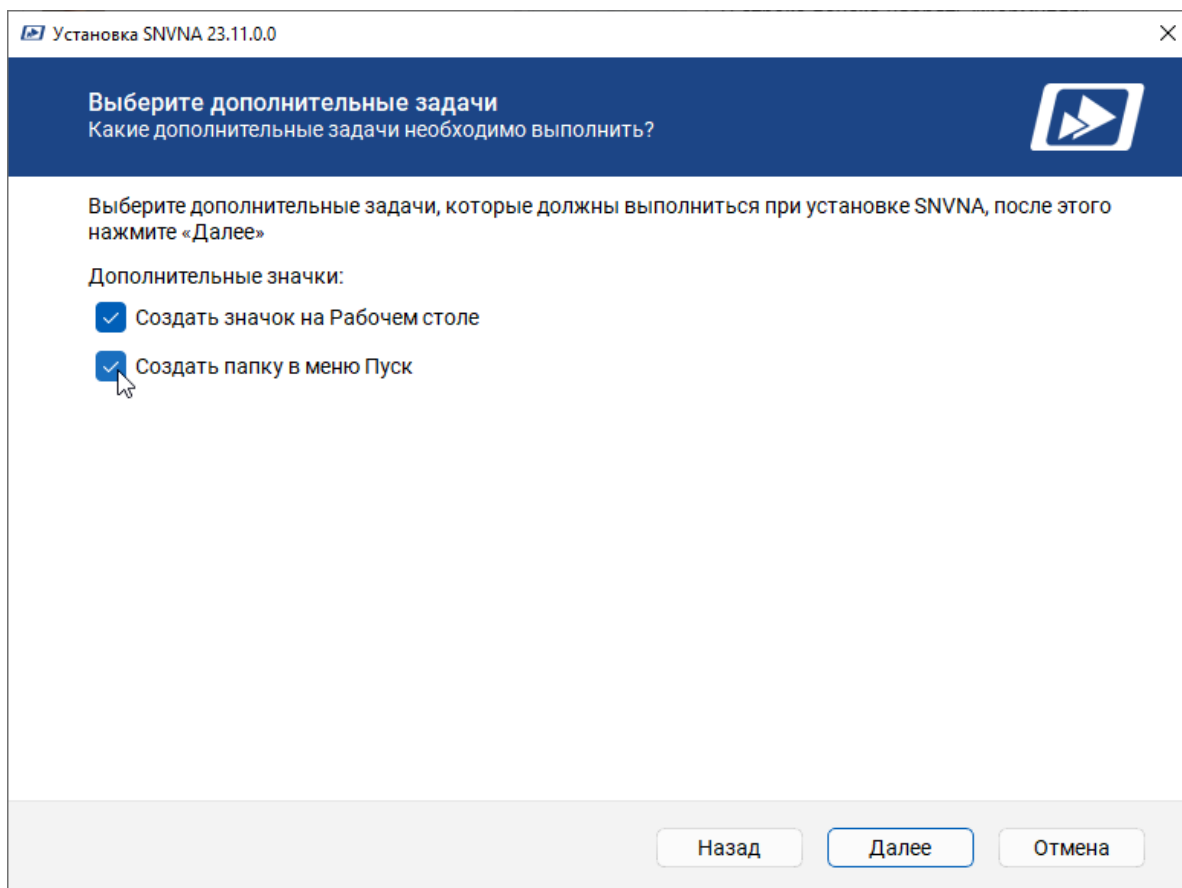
Установка SNVNA 23.11.0.0

Выберите дополнительные задачи
Какие дополнительные задачи необходимо выполнить?

Выберите дополнительные задачи, которые должны выполниться при установке SNVNA, после этого нажмите «Далее»

Дополнительные значки:

Создать значок на Рабочем столе

Создать папку в меню Пуск

Назад
Далее
Отмена